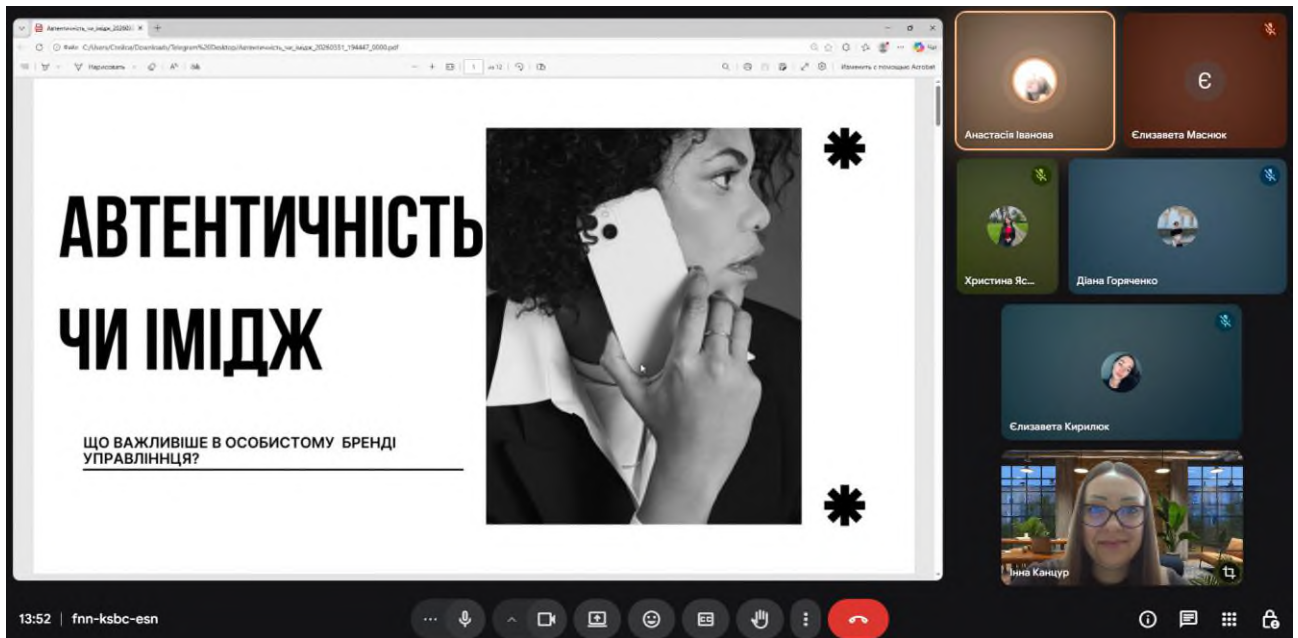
Автентичність_чи_імідж_20260331 ×

Файл C:/Users/Crolica/Downloads/Telegram%20Desktop/Автентичність_чи_імідж_20260331_194447_0000.pdf

Нарисовать

1 из 12

Изменить с помощью Acrobat

АВТЕНТИЧНІСТЬ

ЧИ ІМІДЖ

ЩО ВАЖЛИВІШЕ В ОСОБИСТОМУ БРЕНДІ УПРАВЛІННЦЯ?

Анастасія Іванова

Є

Єлизавета Маснюк

Христина Яс...

Діана Горяченко

Єлизавета Кирилюк

Інна Канцур

13:52 | fnn-ksbc-esn